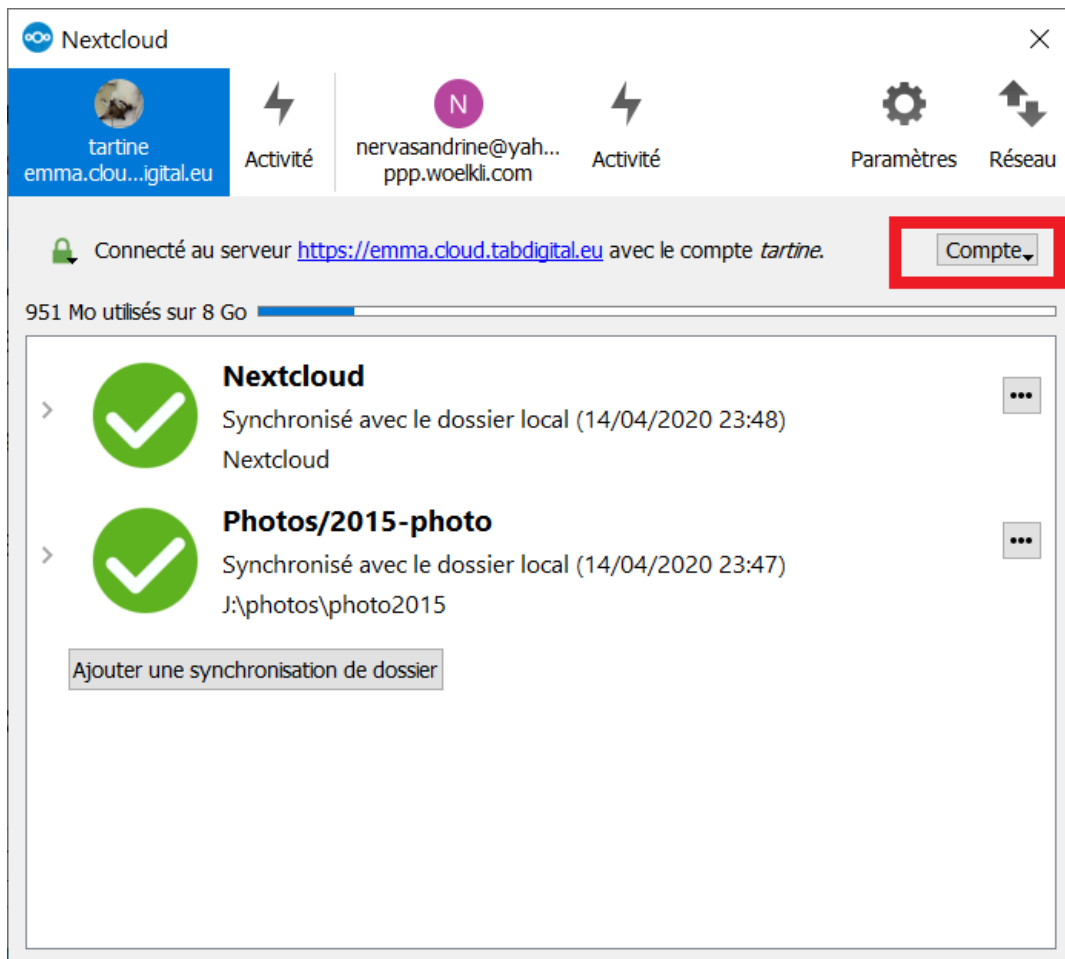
Nextcloud

tartine
emma.clou...igital.eu

Activité

N

nervasandrine@yah...
ppp.woelkli.com

Activité

Paramètres

Réseau

Connecté au serveur https://emma.cloud.tabdigital.eu avec le compte *tartine*.

Compte

951 Mo utilisés sur 8 Go

**Nextcloud**
Synchronisé avec le dossier local (14/04/2020 23:48)
Nextcloud

•••

**Photos/2015-photo**
Synchronisé avec le dossier local (14/04/2020 23:47)
J:\photos\photo2015

•••

Ajouter une synchronisation de dossier